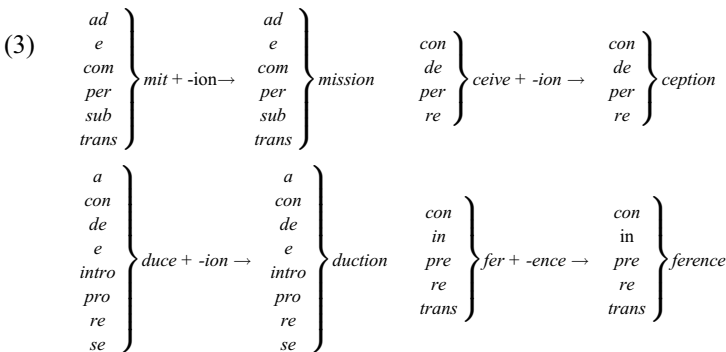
(3)

$\left.\begin{matrix} ad \\ e \\ com \\ per \\ sub \\ trans \end{matrix}\right\} mit + \text{-ion} \rightarrow \left.\begin{matrix} ad \\ e \\ com \\ per \\ sub \\ trans \end{matrix}\right\} mission$

$\left.\begin{matrix} con \\ de \\ per \\ re \end{matrix}\right\} ceive + \textit{-ion} \rightarrow \left.\begin{matrix} con \\ de \\ per \\ re \end{matrix}\right\} ception$

$\left.\begin{matrix} a \\ con \\ de \\ e \\ intro \\ pro \\ re \\ se \end{matrix}\right\} duce + \textit{-ion} \rightarrow \left.\begin{matrix} a \\ con \\ de \\ e \\ intro \\ pro \\ re \\ se \end{matrix}\right\} duction$

$\left.\begin{matrix} con \\ in \\ pre \\ re \\ trans \end{matrix}\right\} fer + \textit{-ence} \rightarrow \left.\begin{matrix} con \\ \text{in} \\ pre \\ re \\ trans \end{matrix}\right\} ference$